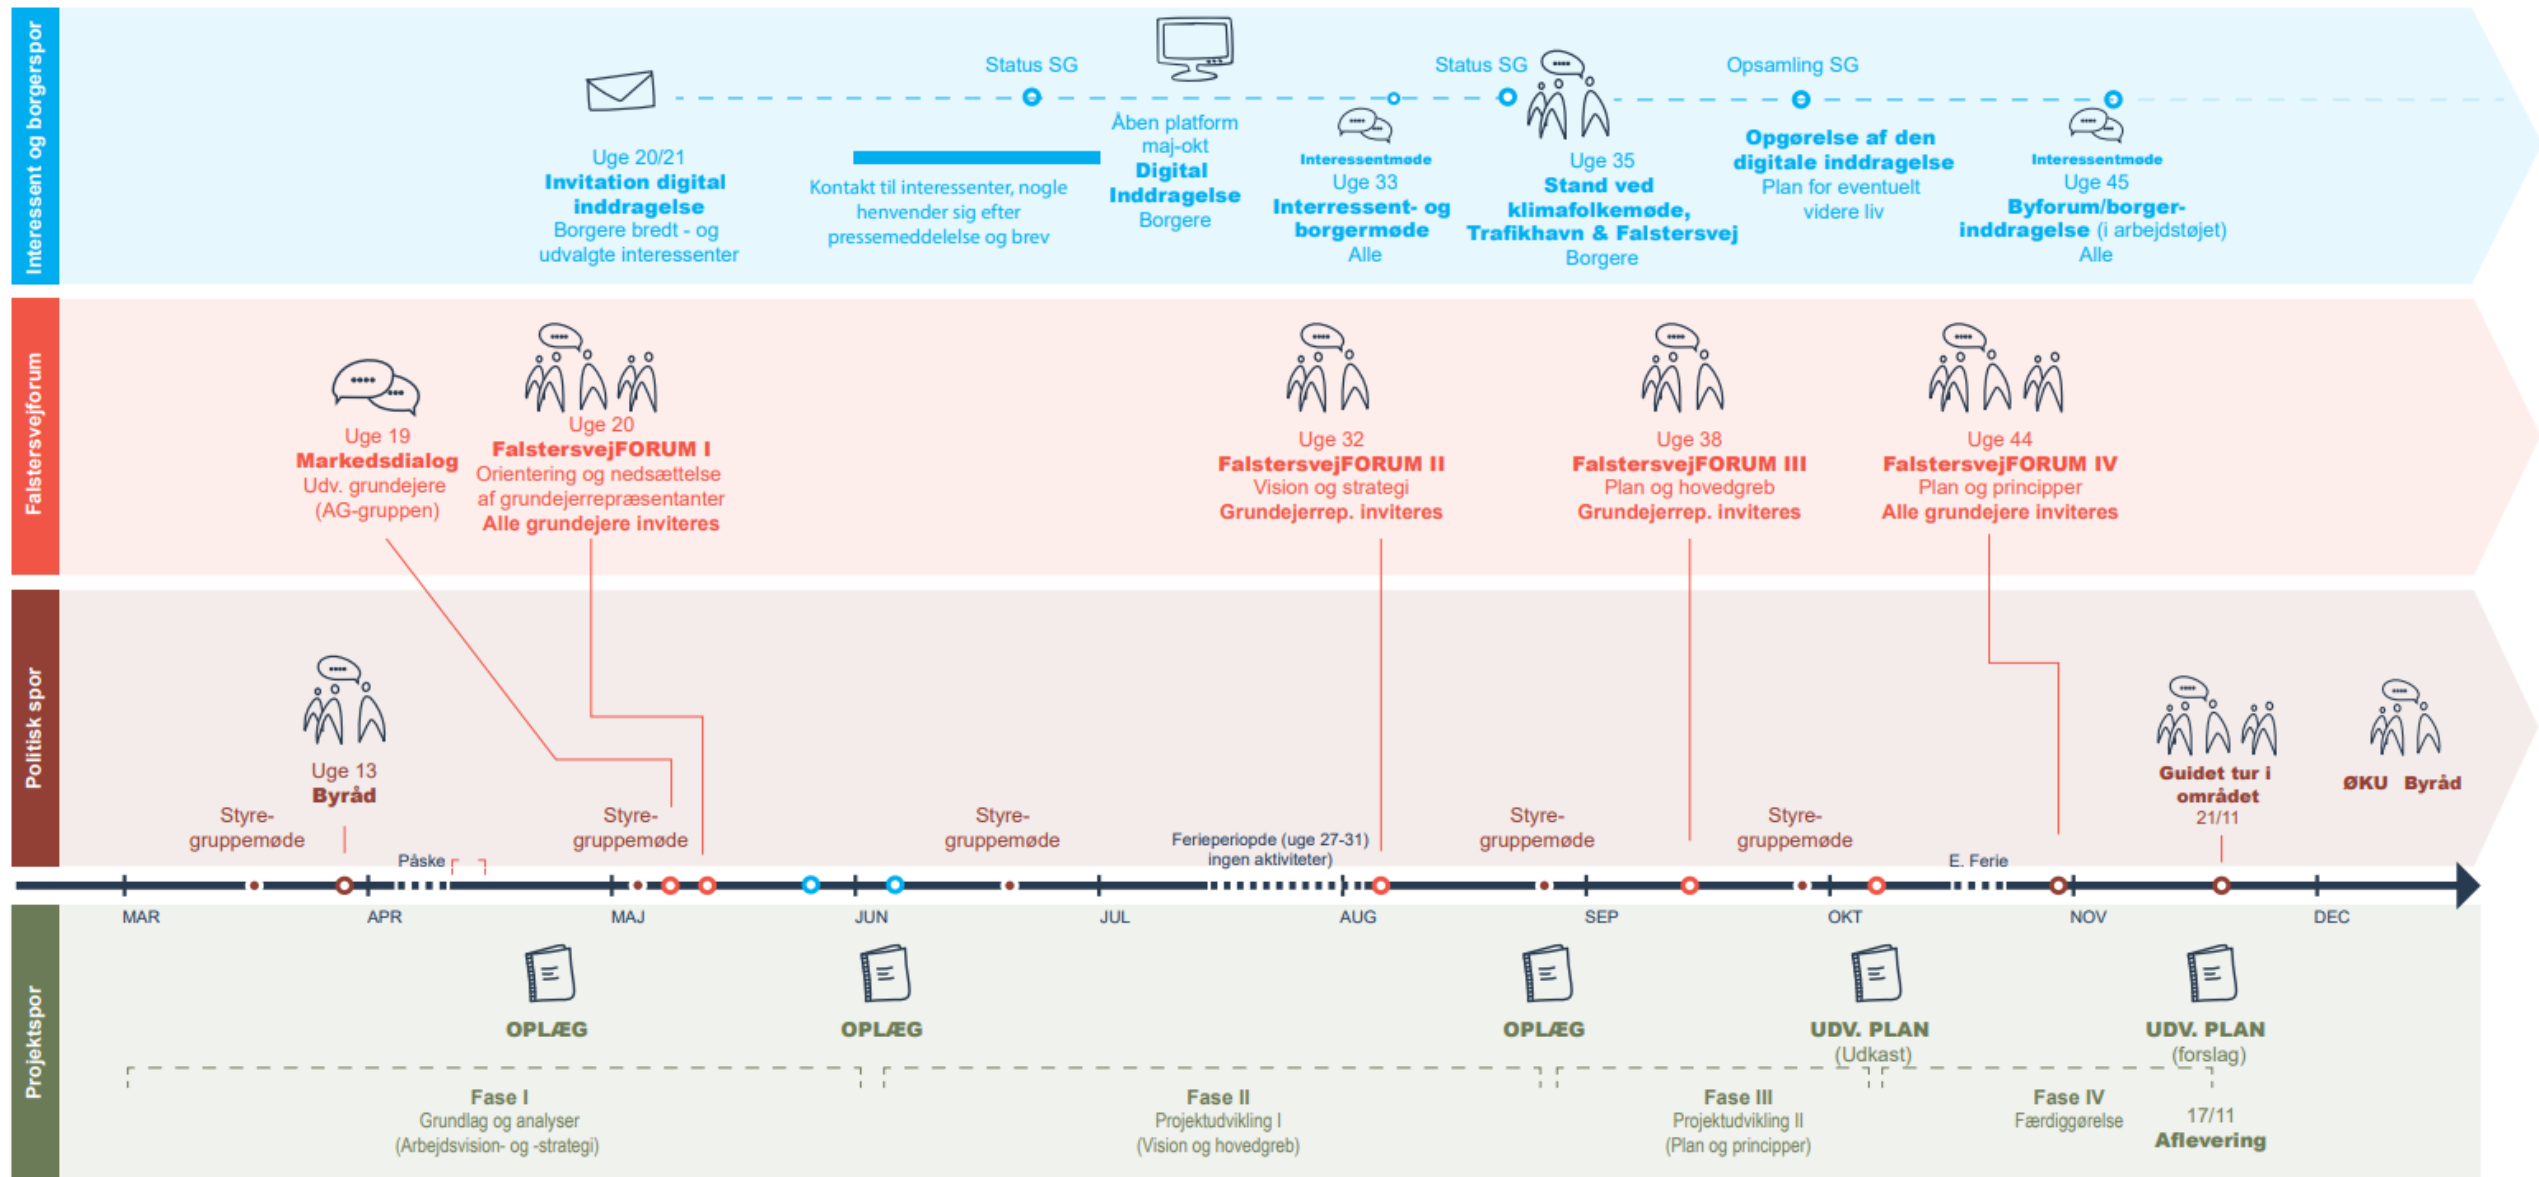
Interessent og borgerspor

Status SG

Status SG

Opsamling SG

Uge 20/21
Invitation digital inddragelse
Borgere bredt - og udvalgte interessenter

Kontakt til interessenter, nogle henvender sig efter pressemeddelelse og brev

Åben platform maj-okt
Digital Inddragelse
Borgere

Interessentmøde
Uge 33
Interressent- og borgermøde
Alle

Uge 35
Stand ved klimafolkemøde, Trafikhavn & Falstersvej
Borgere

Opgørelse af den digitale inddragelse
Plan for eventuelt videre liv

Interessentmøde
Uge 45
Byforum/borger-inddragelse (i arbejdstøjet)
Alle

Falstersvejforum

Uge 19
Markedsdialog
Udv. grundejere (AG-gruppen)

Uge 20
FalstersvejFORUM I
Orientering og nedsættelse af grundejerrepræsentanter
Alle grundejere inviteres

Uge 32
FalstersvejFORUM II
Vision og strategi
Grundejerrep. inviteres

Uge 38
FalstersvejFORUM III
Plan og hovedgreb
Grundejerrep. inviteres

Uge 44
FalstersvejFORUM IV
Plan og principper
Alle grundejere inviteres

Politisk spor

Uge 13
Byråd

Styre-gruppemøde

Påske

Styre-gruppemøde

Styre-gruppemøde

Ferieperiopde (uge 27-31) ingen aktiviteter)

Styre-gruppemøde

Styre-gruppemøde

E. Ferie

Guidet tur i området
21/11

ØKU Byråd

MAR APR MAJ JUN JUL AUG SEP OKT NOV DEC

Projektspor

OPLÆG

OPLÆG

OPLÆG

UDV. PLAN
(Udkast)

UDV. PLAN
(forslag)

Fase I
Grundlag og analyser
(Arbejdsvision- og -strategi)

Fase II
Projektudvikling I
(Vision og hovedgreb)

Fase III
Projektudvikling II
(Plan og principper)

Fase IV
Færdiggørelse

17/11
Aflevering